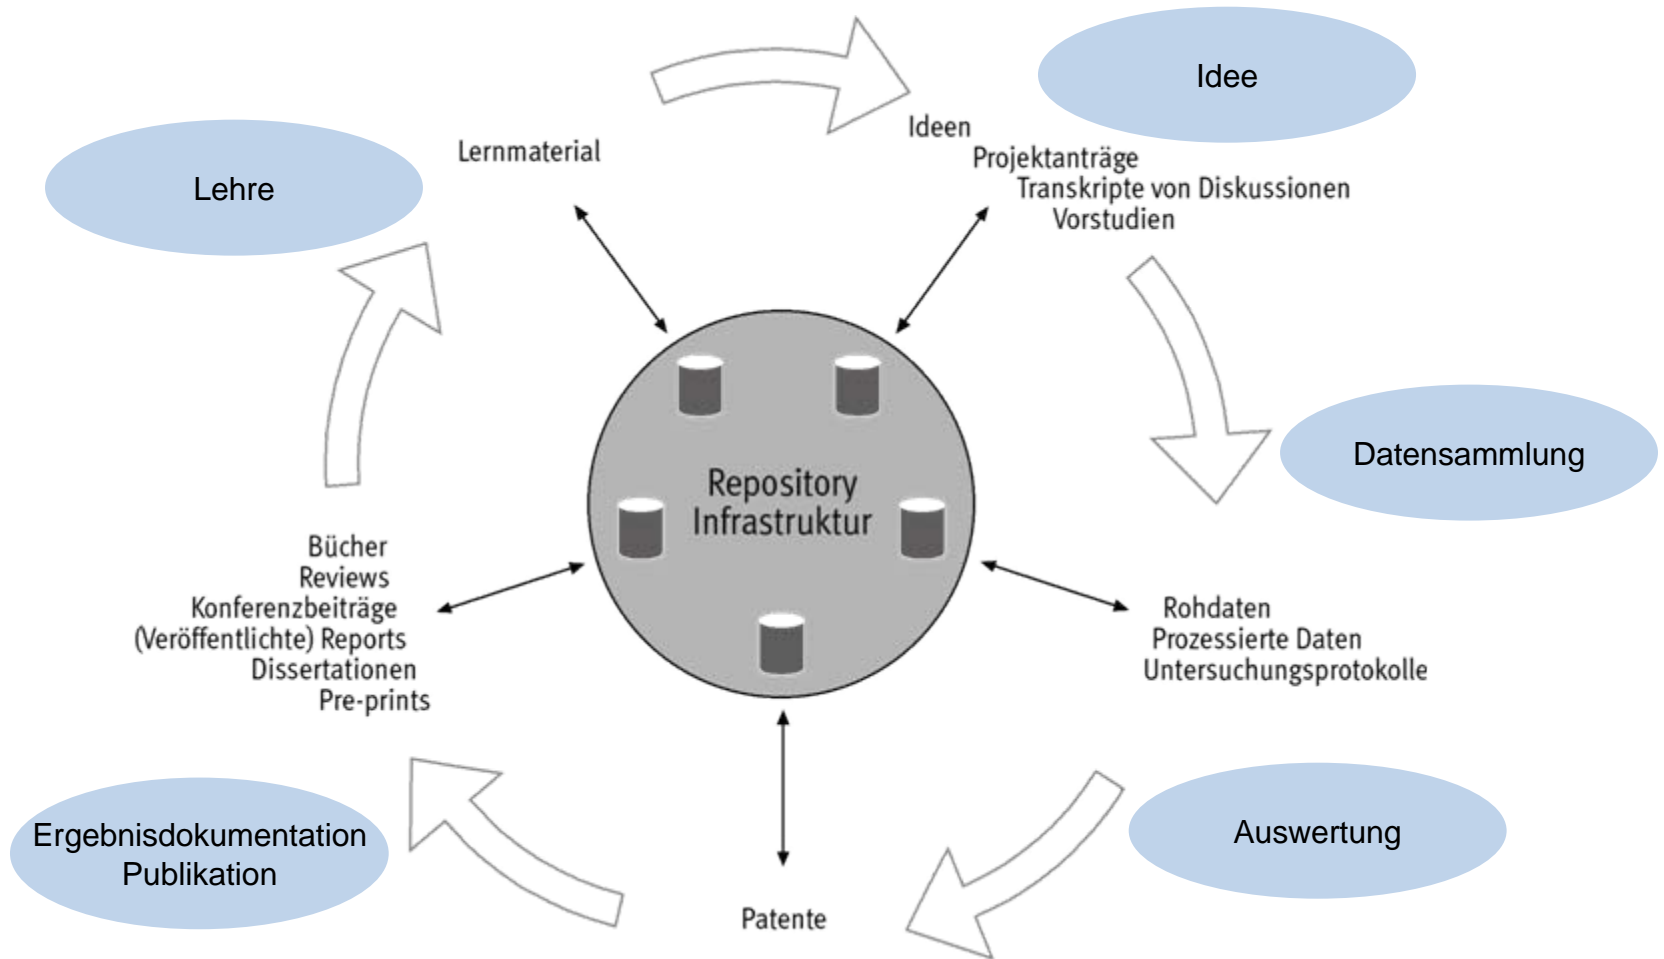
Idee

Lehre

Lernmaterial

Ideen
Projektanträge
Transkripte von Diskussionen
Vorstudien

Datensammlung

Repository
Infrastruktur

Bücher
Reviews
Konferenzbeiträge
(Veröffentlichte) Reports
Dissertationen
Pre-prints

Rohdaten
Prozessierte Daten
Untersuchungsprotokolle

Auswertung

Ergebnisdokumentation
Publikation

Patente